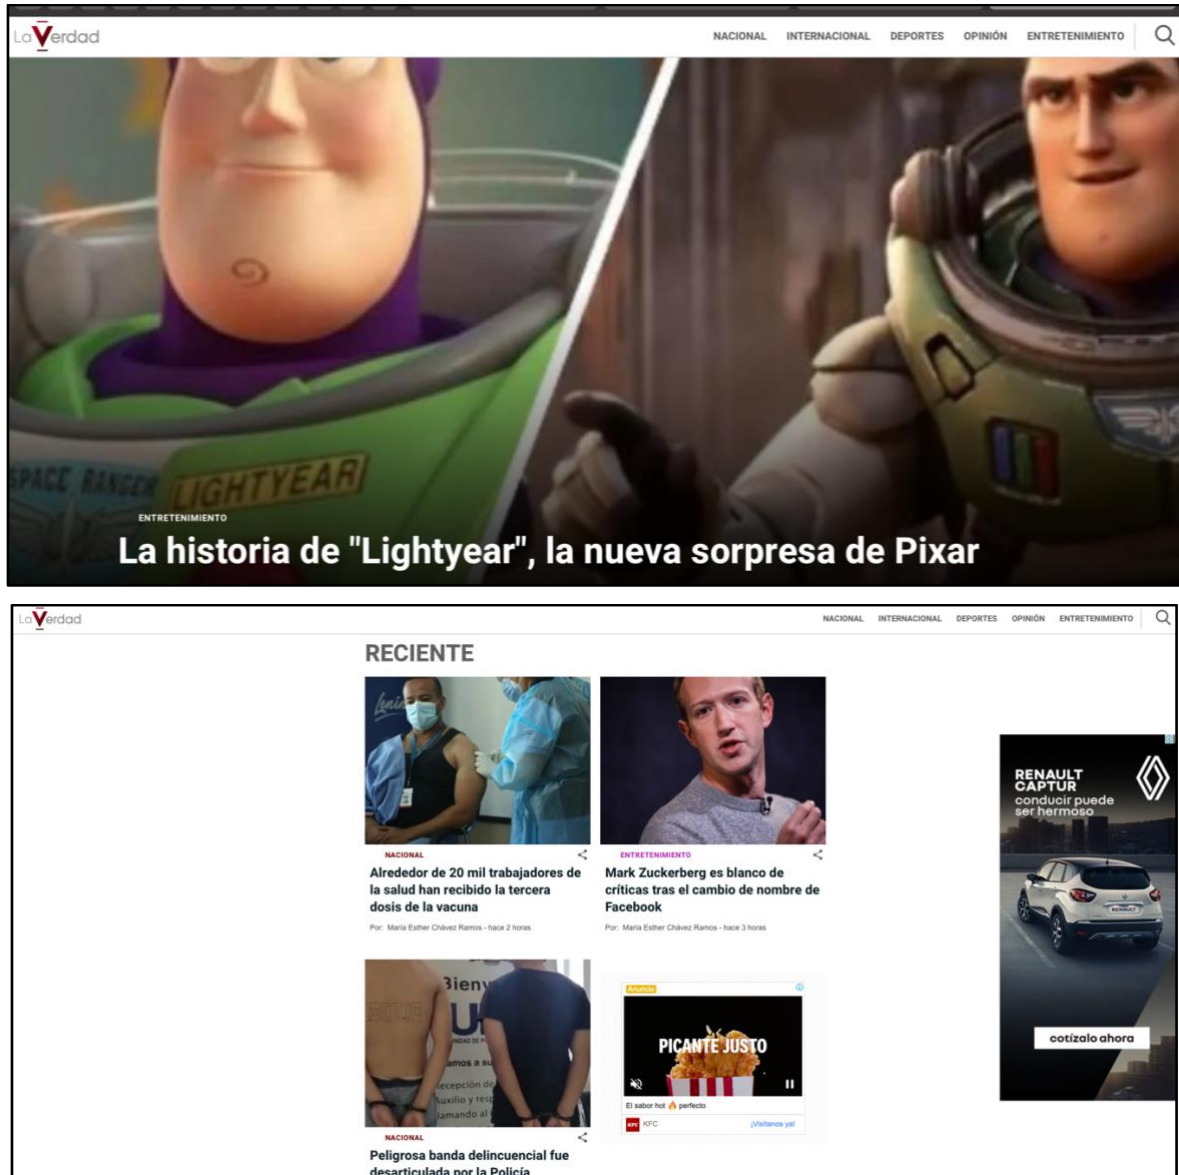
LaVerdad

NACIONAL INTERNACIONAL DEPORTES OPINIÓN ENTRETENIMIENTO

SPACE RANGER LIGHTYEAR

ENTRETENIMIENTO

La historia de "Lightyear", la nueva sorpresa de Pixar

LaVerdad

NACIONAL INTERNACIONAL DEPORTES OPINIÓN ENTRETENIMIENTO

RECIENTE

NACIONAL

Alrededor de 20 mil trabajadores de la salud han recibido la tercera dosis de la vacuna

Por: María Esther Chávez Ramos - hace 2 horas

ENTRETENIMIENTO

Mark Zuckerberg es blanco de críticas tras el cambio de nombre de Facebook

Por: María Esther Chávez Ramos - hace 3 horas

RENAULT CAPTUR
conducir puede ser hermoso

cotízalo ahora

Bienv
amos a su
recepción de
Auxilio y resp
lamando al

NACIONAL

Peligrosa banda delincuencial fue desarticulada por la Policía

Anuncio

PICANTE JUSTO

El sabor hot perfecto

KFC

¡Visítanos ya!